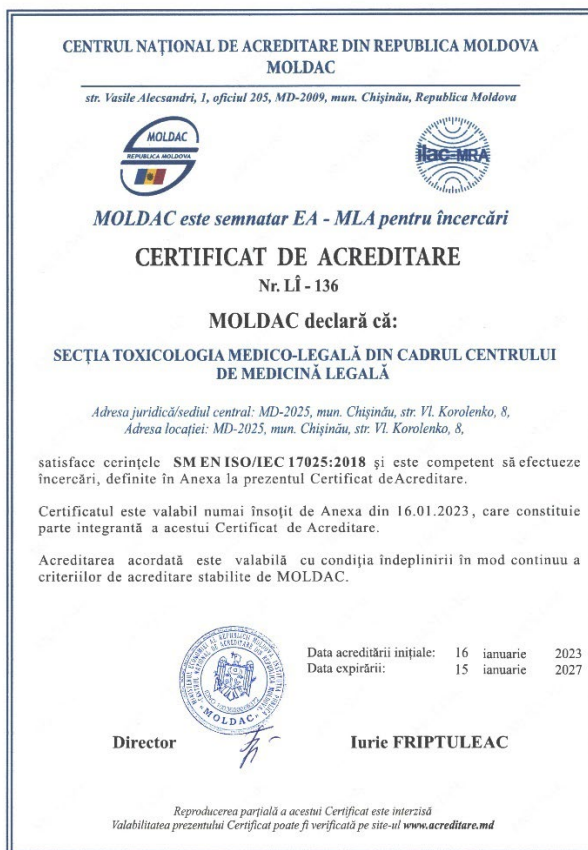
CENTRUL NAȚIONAL DE ACREDITARE DIN REPUBLICA MOLDOVA
MOLDAC

str. Vasile Alecsandri, 1, oficiul 205, MD-2009, mun. Chișinău, Republica Moldova

MOLDAC
REPUBLICA MOLDOVA

ilac-MRA

MOLDAC este semnatar EA - MLA pentru încercări

CERTIFICAT DE ACREDITARE
Nr. LÎ - 136

MOLDAC declară că:

SECȚIA TOXICOLOGIA MEDICO-LEGALĂ DIN CADRUL CENTRULUI DE MEDICINĂ LEGALĂ

Adresa juridică/sediul central: MD-2025, mun. Chișinău, str. Vl. Korolenko, 8,
Adresa locației: MD-2025, mun. Chișinău, str. Vl. Korolenko, 8,

satisface cerințele SM EN ISO/IEC 17025:2018 și este competent să efectueze încercări, definite în Anexa la prezentul Certificat deAcreditare.

Certificatul este valabil numai însoțit de Anexa din 16.01.2023, care constituie parte integrantă a acestui Certificat de Acreditare.

Acreditarea acordată este valabilă cu condiția îndeplinirii în mod continuu a criteriilor de acreditare stabilite de MOLDAC.

MOLDAC

Data acreditării inițiale: 16 ianuarie 2023
Data expirării: 15 ianuarie 2027

Director

Iurie FRIPTULEAC

Reproducerea parțială a acestui Certificat este interzisă
Valabilitatea prezentului Certificat poate fi verificată pe site-ul www.acreditare.md